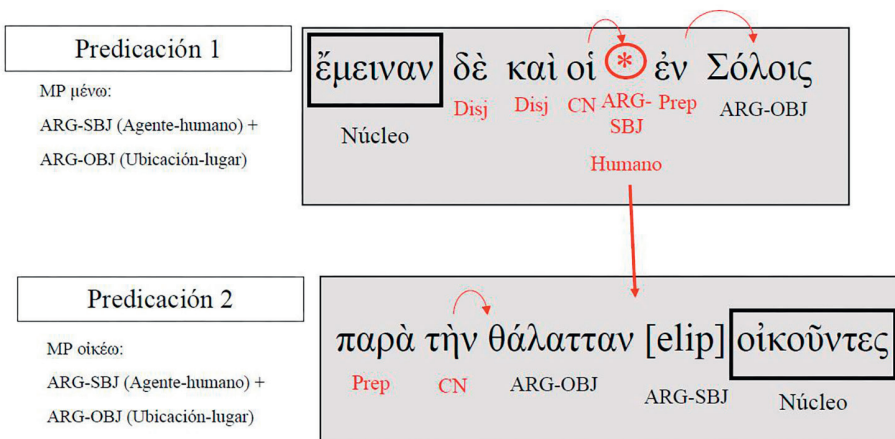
Predicación 1

MP μένω:

ARG-SBJ (Agente-humano) +

ARG-OBJ (Ubicación-lugar)

ἔμειναν δὲ καὶ οἱ * ἐν Σόλοις

Núcleo Disj Disj CN ARG-SBJ Prep ARG-OBJ

Humano

Predicación 2

MP οἰκέω:

ARG-SBJ (Agente-humano) +

ARG-OBJ (Ubicación-lugar)

παρὰ τὴν θάλατταν [elip] οἰκοῦντες

Prep CN ARG-OBJ ARG-SBJ Núcleo